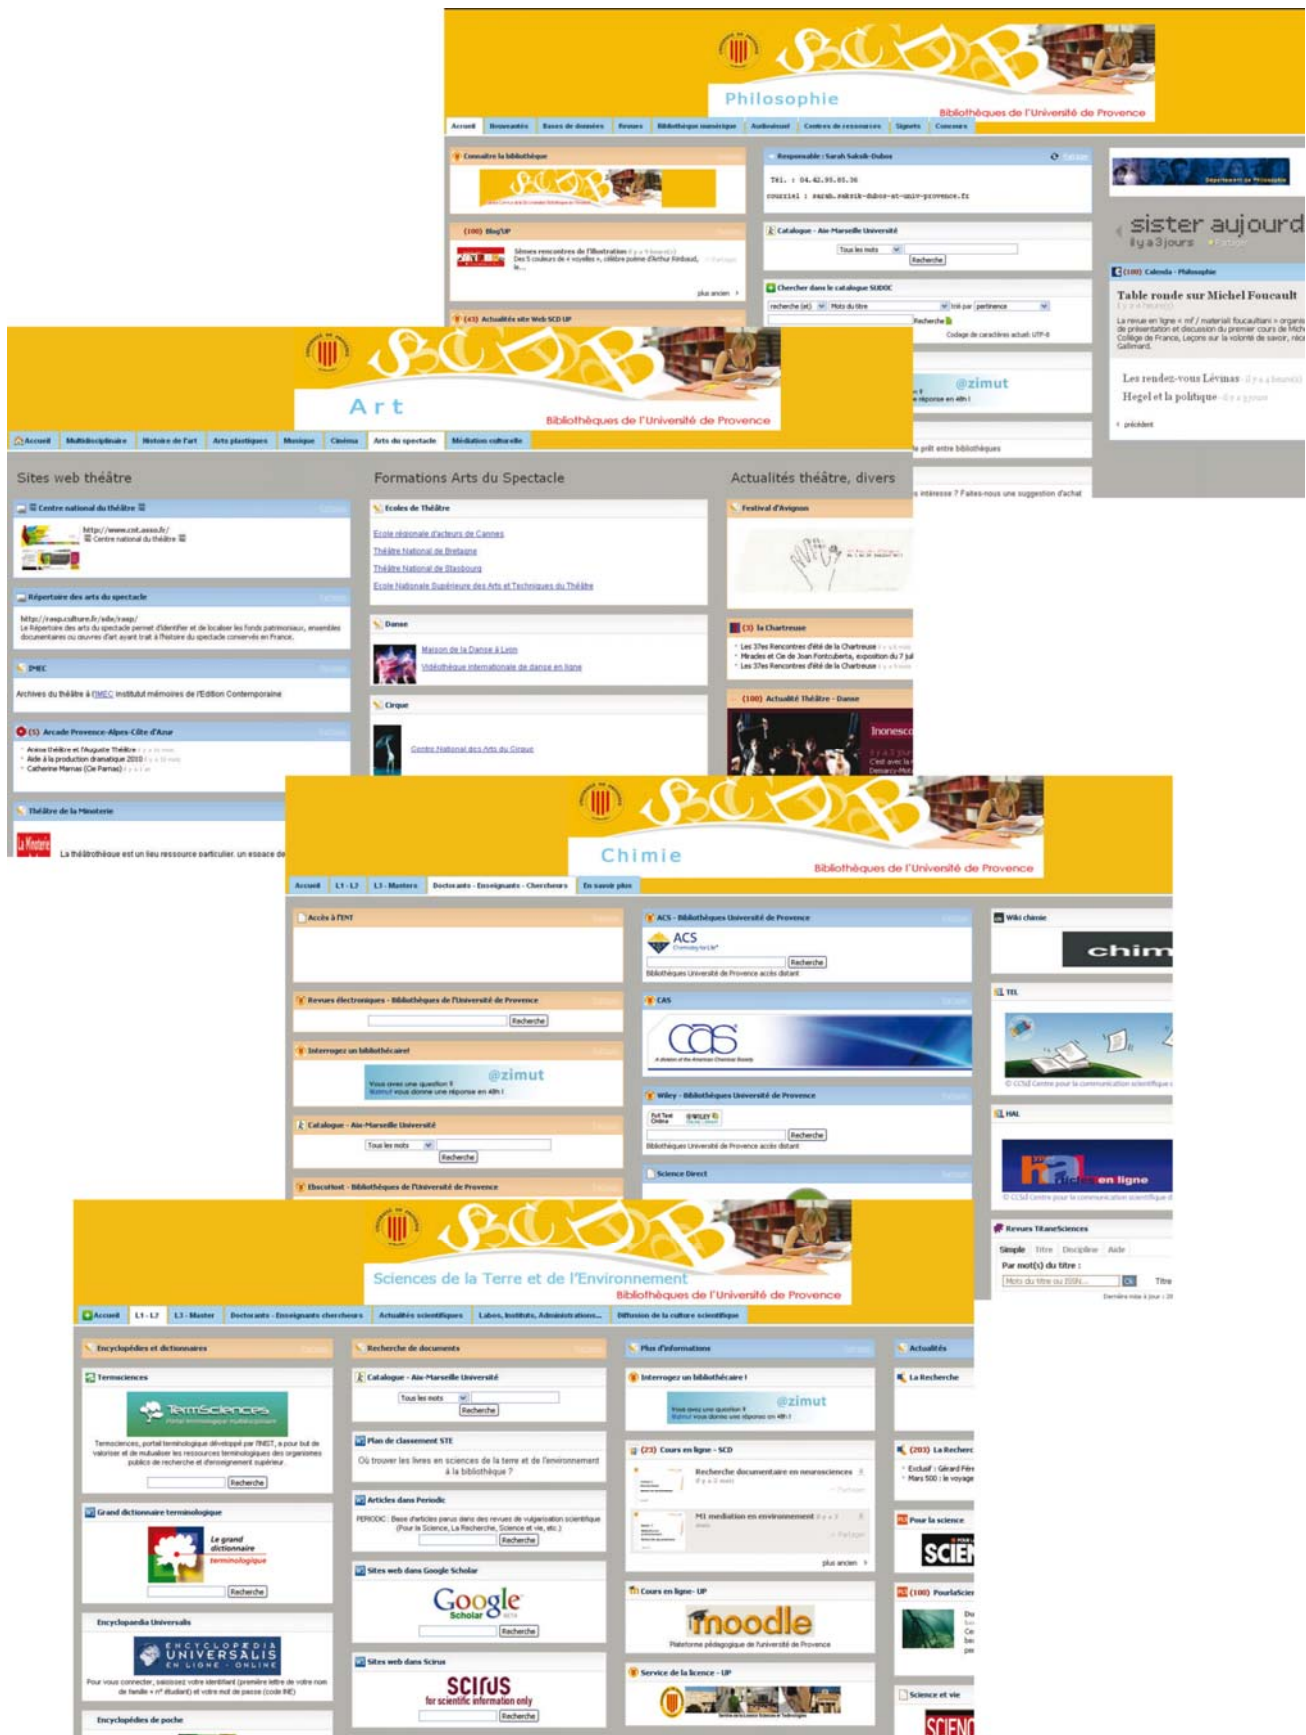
SCD
Philosophie
Bibliothèques de l'Université de Provence

Accueil | Nouveautés | Bases de données | Revues | Bibliothèque numérique | Audiovisuel | Centres de ressources | Signets | Concours

Connaître la bibliothèque

(100) Blog'UP
Sirènes rencontres de l'illustration
Des 5 couleurs de « voyelles », célèbre poème d'Arthur Rimbaud, le...
plus ancien

(43) Actualités site Web SCD UP

Responsable : Sarah Saksik-Dubos
Tél. : 04.42.95.85.36
courriel : sarah.saksik-dubos-at-univ-provence.fr

Catalogue - Aix-Marseille Université
Tous les mots
Recherche

Chercher dans le catalogue SUDOC
recherche (et) | Mots du titre | trié par | pertinence
Recherche
Codage de caractères actuel: UTF-8

@zimut
réponse en 48h !

prêt entre bibliothèques

intéresse ? Faites-nous une suggestion d'achat

sister aujourd
Il y a 3 jours

(100) Calenda - Philosophie
Table ronde sur Michel Foucault
La revue en ligne « mf / materiali foucaultiani » organise de présentation et discussion du premier cours de Mich Collège de France, Leçons sur la volonté de savoir, réc Gallimard.
Les rendez-vous Lévinas
Hegel et la politique
précédent

SCD
Art
Bibliothèques de l'Université de Provence

Accueil | Multidisciplinaire | Histoire de l'art | Arts plastiques | Musique | Cinéma | Arts du spectacle | Médiation culturelle

Sites web théâtre
Centre national du théâtre
http://www.cnt.asso.fr/
Centre national du théâtre

Répertoire des arts du spectacle
http://rasp.culture.fr/sdx/rasp/
Le Répertoire des arts du spectacle permet d'identifier et de localiser les fonds patrimoniaux, ensembles documentaires ou œuvres d'art ayant trait à l'histoire du spectacle conservés en France.

IMEC
Archives du théâtre à l'IMEC Institut mémoires de l'Édition Contemporaine

(5) Arcade Provence-Alpes-Côte d'Azur
Avignon théâtre et l'Auguste Théâtre
Aide à la production dramatique 2010
Catherine Marnas (Cie Parnas)

Théâtre de la Minoterie
La Minoterie
La théâtrothèque est un lieu ressource particulier, un espace de

Formations Arts du Spectacle
Ecoles de Théâtre
Ecole régionale d'acteurs de Cannes
Théâtre National de Bretagne
Théâtre National de Strasbourg
Ecole Nationale Supérieure des Arts et Techniques du Théâtre

Danse
Maison de la Danse à Lyon
Vidéothèque internationale de danse en ligne

Cirque
Centre National des Arts du Cirque

Actualités théâtre, divers
Festival d'Avignon

(3) la Chartreuse
Les 37es Rencontres d'été de la Chartreuse
Miracles et Cie de Joan Fontcuberta, exposition du 7 jui
Les 37es Rencontres d'été de la Chartreuse

(100) Actualité Théâtre - Danse
Ionesco

SCD
Chimie
Bibliothèques de l'Université de Provence

Accueil | L1 - L2 | L3 - Masters | Doctorants - Enseignants - Chercheurs | En savoir plus

Accès à l'ENT

Revues électroniques - Bibliothèques de l'Université de Provence
Recherche

Interrogez un bibliothécaire!
@zimut
Vous avez une question ? Azimut vous donne une réponse en 48h !

Catalogue - Aix-Marseille Université
Tous les mots
Recherche

Ebscohost - Bibliothèques de l'Université de Provence

ACS - Bibliothèques Université de Provence
ACS
Recherche
Bibliothèques Université de Provence accès distant

CAS

Wiley - Bibliothèques Université de Provence
Recherche
Bibliothèques Université de Provence accès distant

Science Direct

Wiki chimie
chim

TEL
© CCSd Centre pour la communication scientifique

HAL
hal en ligne
© CCSd Centre pour la communication scientifique d

Revues TitaneSciences
Simple | Titre | Discipline | Aide
Par mot(s) du titre :
Mots du titre ou ISSN...
Ok
Titre

SCD
Sciences de la Terre et de l'Environnement
Bibliothèques de l'Université de Provence

Accueil | L1 - L2 | L3 - Master | Doctorants - Enseignants chercheurs | Actualités scientifiques | Labos, Instituts, Administrations... | Diffusion de la culture scientifique

Encyclopédies et dictionnaires
Termsciences
TermSciences
Termsciences, portail terminologique développé par l'INIST, a pour but de valoriser et de mutualiser les ressources terminologiques des organismes publics de recherche et d'enseignement supérieur.
Recherche

Grand dictionnaire terminologique
Le grand dictionnaire terminologique
Recherche

Encyclopaedia Universalis
ENCYCLOPÆDIA UNIVERSALIS EN LIGNE - ONLINE
Pour vous connecter, saisissez votre identifiant (première lettre de votre nom de famille + n° étudiant) et votre mot de passe (code INE)

Encyclopédies de poche

Recherche de documents
Catalogue - Aix-Marseille Université
Tous les mots
Recherche

Plan de classement STE
Où trouver les livres en sciences de la terre et de l'environnement à la bibliothèque ?

Articles dans Periodic
PERIODIC : Base d'articles parus dans des revues de vulgarisation scientifique (Pour la Science, La Recherche, Science et vie, etc.)
Recherche

Sites web dans Google Scholar
Google Scholar
Recherche

Sites web dans Scirus
SCIRUS for scientific information only
Recherche

Plus d'informations
Interrogez un bibliothécaire !
@zimut
Vous avez une question ? Azimut vous donne une réponse en 48h !

(23) Cours en ligne - SCD
Recherche documentaire en neurosciences
M1 médiation en environnement
plus ancien

Cours en ligne - UP
moodle
Plateforme pédagogique de l'université de Provence

Service de la licence - UP

Actualités
La Recherche
(203) La Recherc
Exclusif : Gérard Fére
Mars 500 : le voyage
Pour la science
SCIEN
(100) PourlaScien
Science et vie
SCIEN